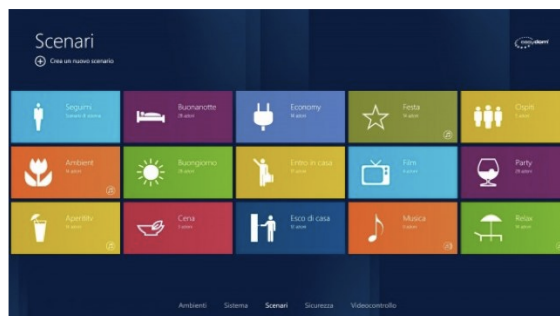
Scenari

Crea un nuovo scenario

easydom

Seguimi
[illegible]

Buonanotte
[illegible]

Economy
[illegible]

Festa
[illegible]

Ospiti
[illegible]

Ambient
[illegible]

Buongiorno
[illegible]

Entro in casa
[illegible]

Film
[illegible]

Party
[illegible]

Aperitivo
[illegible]

Cena
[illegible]

Esco di casa
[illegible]

Musica
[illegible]

Relax
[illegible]

Ambienti Sistema Scenari Sicurezza Videocontrollo